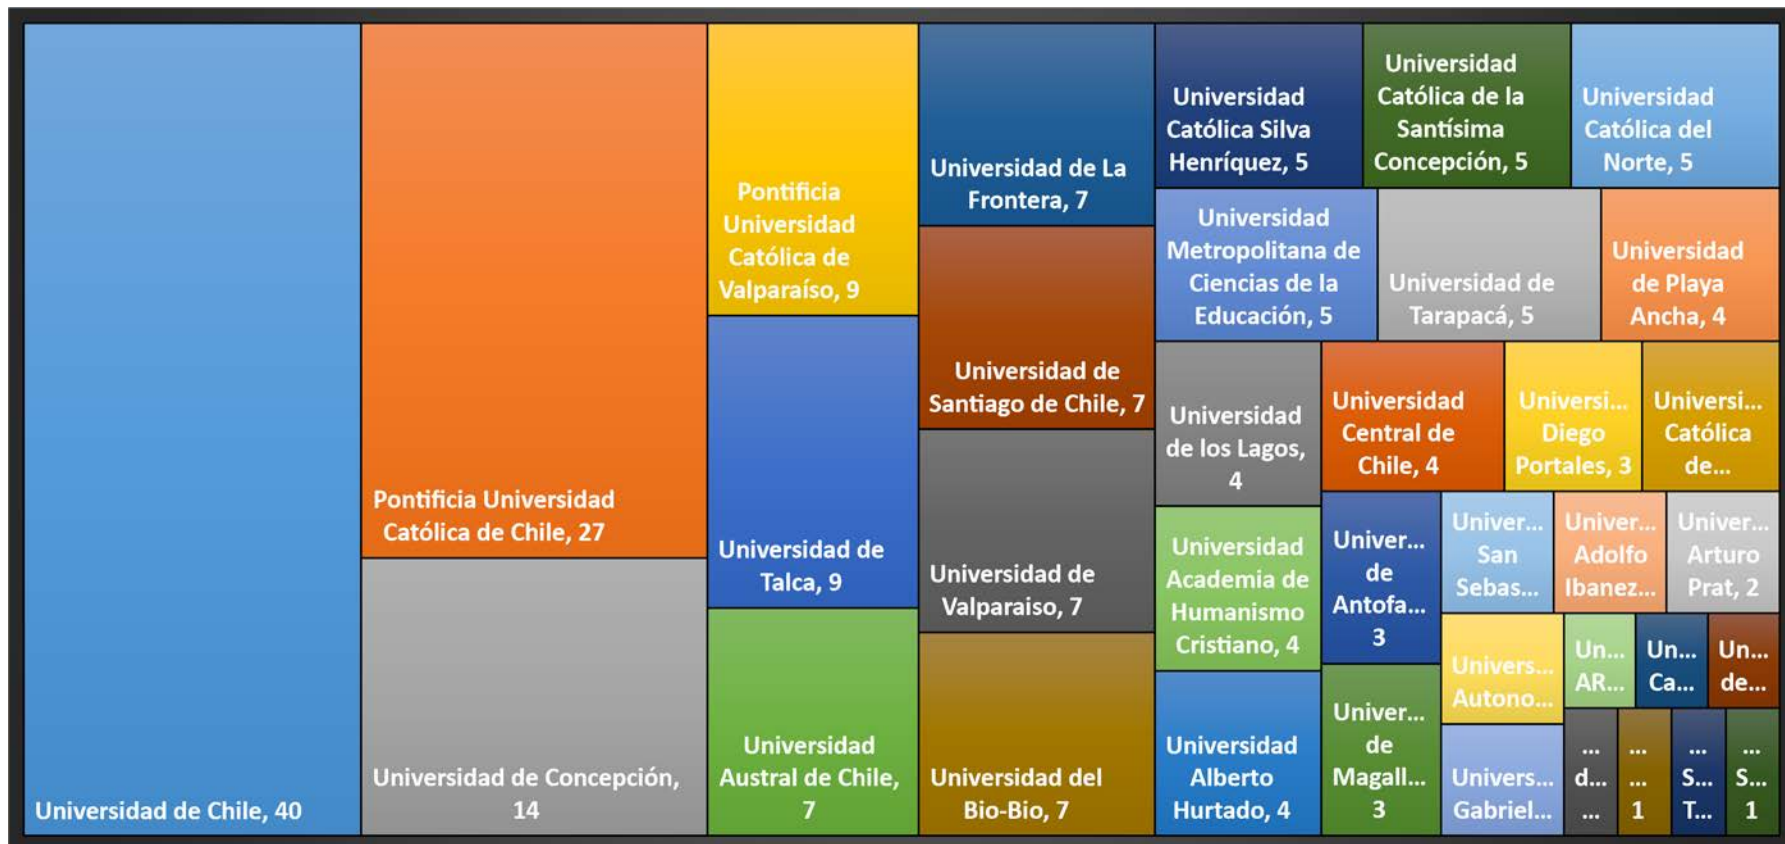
Universidad de Chile, 40

Pontificia Universidad Católica de Chile, 27

Universidad de Concepción, 14

Pontificia Universidad Católica de Valparaíso, 9

Universidad de Talca, 9

Universidad Austral de Chile, 7

Universidad de La Frontera, 7

Universidad de Santiago de Chile, 7

Universidad de Valparaiso, 7

Universidad del Bio-Bio, 7

Universidad Católica Silva Henríquez, 5

Universidad Católica de la Santísima Concepción, 5

Universidad Católica del Norte, 5

Universidad Metropolitana de Ciencias de la Educación, 5

Universidad de Tarapacá, 5

Universidad de Playa Ancha, 4

Universidad de los Lagos, 4

Universidad Central de Chile, 4

Universi... Diego Portales, 3

Universi... Católica de...

Universidad Academia de Humanismo Cristiano, 4

Univer... de Antofa... 3

Univer... San Sebas...

Univer... Adolfo Ibanez...

Univer... Arturo Prat, 2

Universidad Alberto Hurtado, 4

Univer... de Magall... 3

Univers... Autono...

Un... AR...

Un... Ca...

Un... de...

Univers... Gabriel...

... d... ...

... ... 1

... S... T...

... S... 1